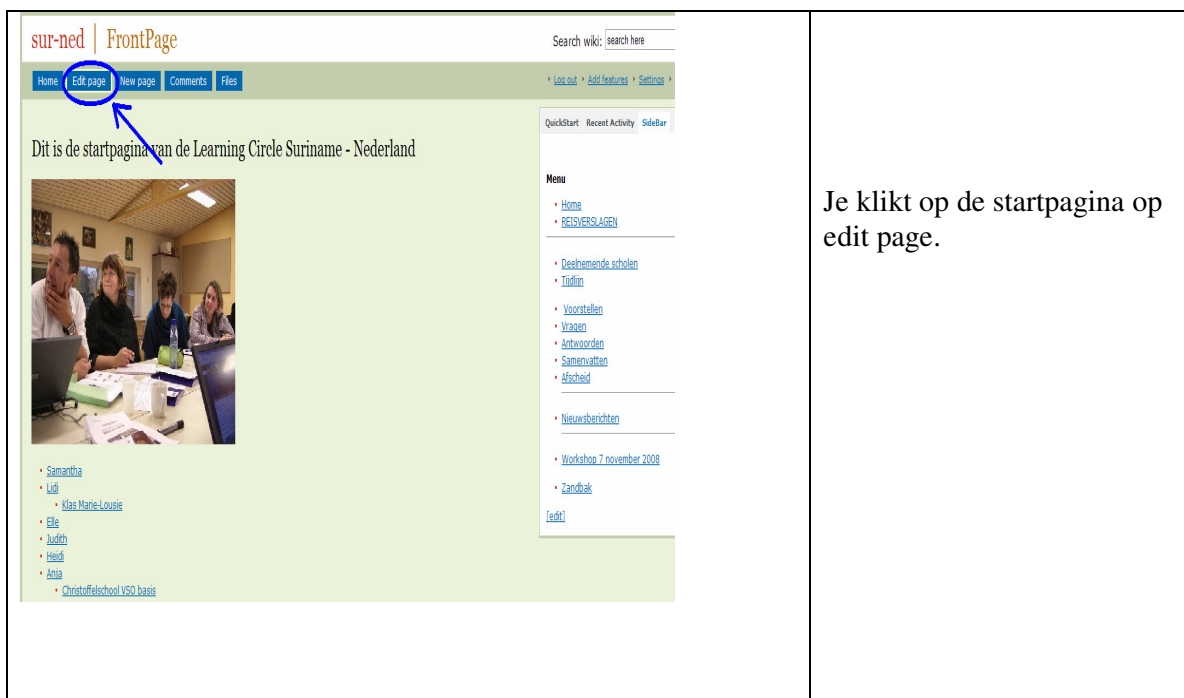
sur-ned | FrontPage

Search wiki: search here

Home Edit page New page Comments Files

Log out Add features Settings

QuickStart Recent Activity SideBar

Dit is de startpagina van de Learning Circle Suriname - Nederland

Menu

- Home
- REISVERSLAGEN

- Deelnemende scholen
- Tijdlijn

- Voorstellen
- Vragen
- Antwoorden
- Samenvatten
- Afscheid

- Nieuwsberichten

- Workshop 7 november 2008

- Zandbak

[edit]

- Samantha
- Lidi
  - Klas Marie-Lousie
- Elle
- Judith
- Heidi
- Ania
  - Christoffelschool VSO basis

Je klikt op de startpagina op edit page.